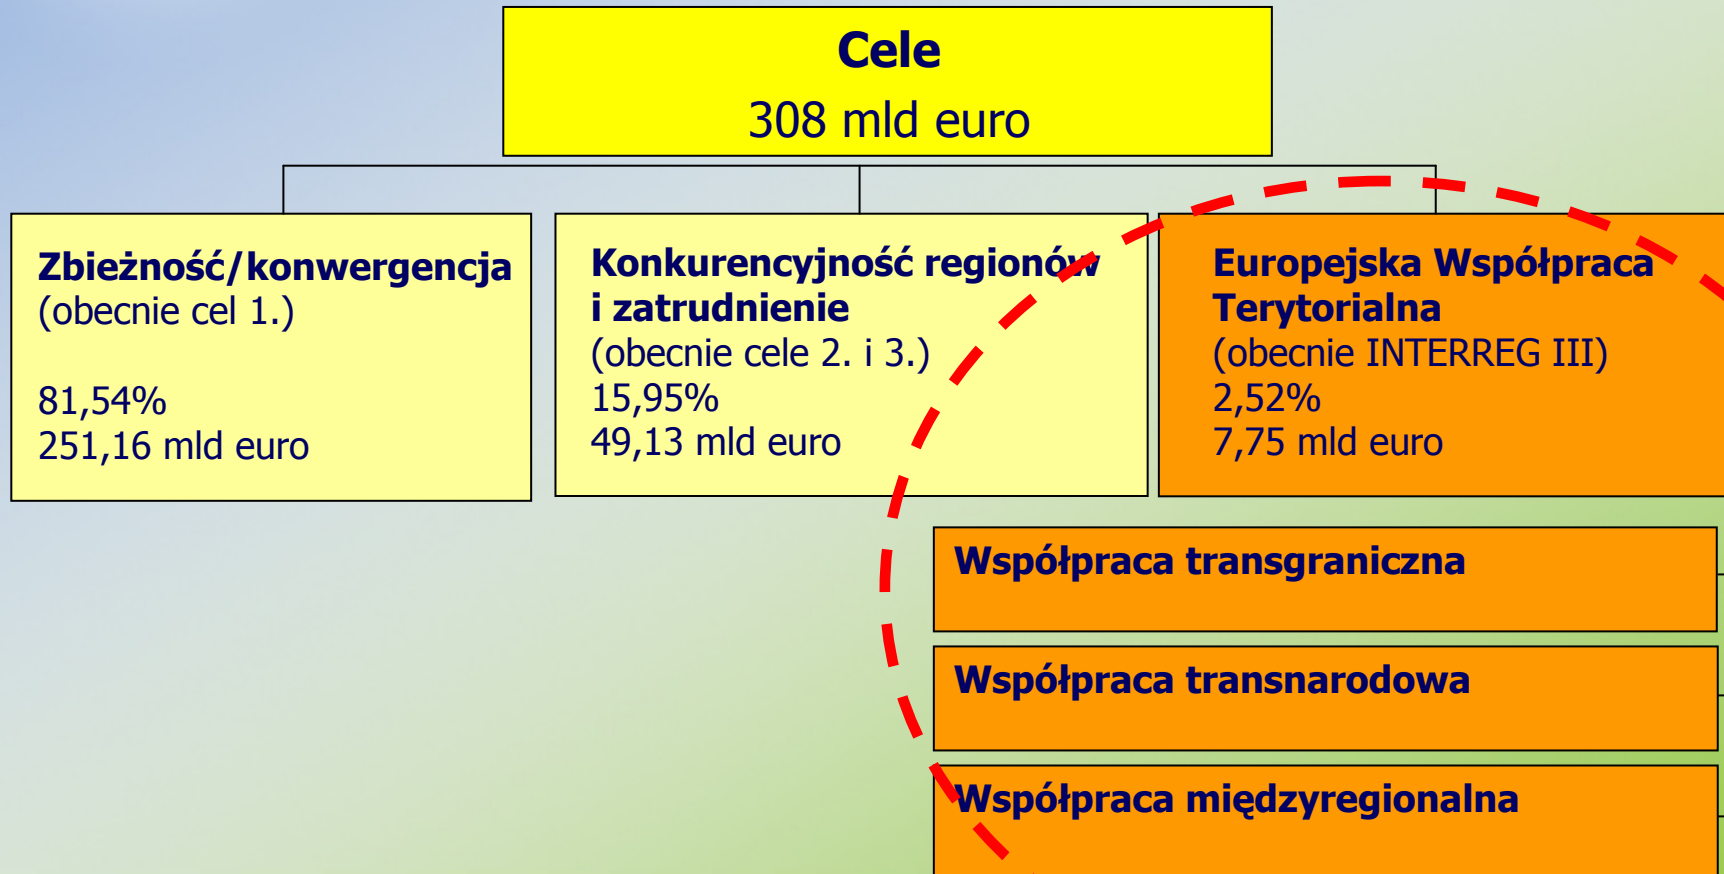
Cele
308 mld euro

Zbieżność/konwergencja
(obecnie cel 1.)

81,54%
251,16 mld euro

Konkurencyjność regionów i zatrudnienie
(obecnie cele 2. i 3.)
15,95%
49,13 mld euro

Europejska Współpraca Terytorialna
(obecnie INTERREG III)
2,52%
7,75 mld euro

Współpraca transgraniczna

Współpraca transnarodowa

Współpraca międzyregionalna